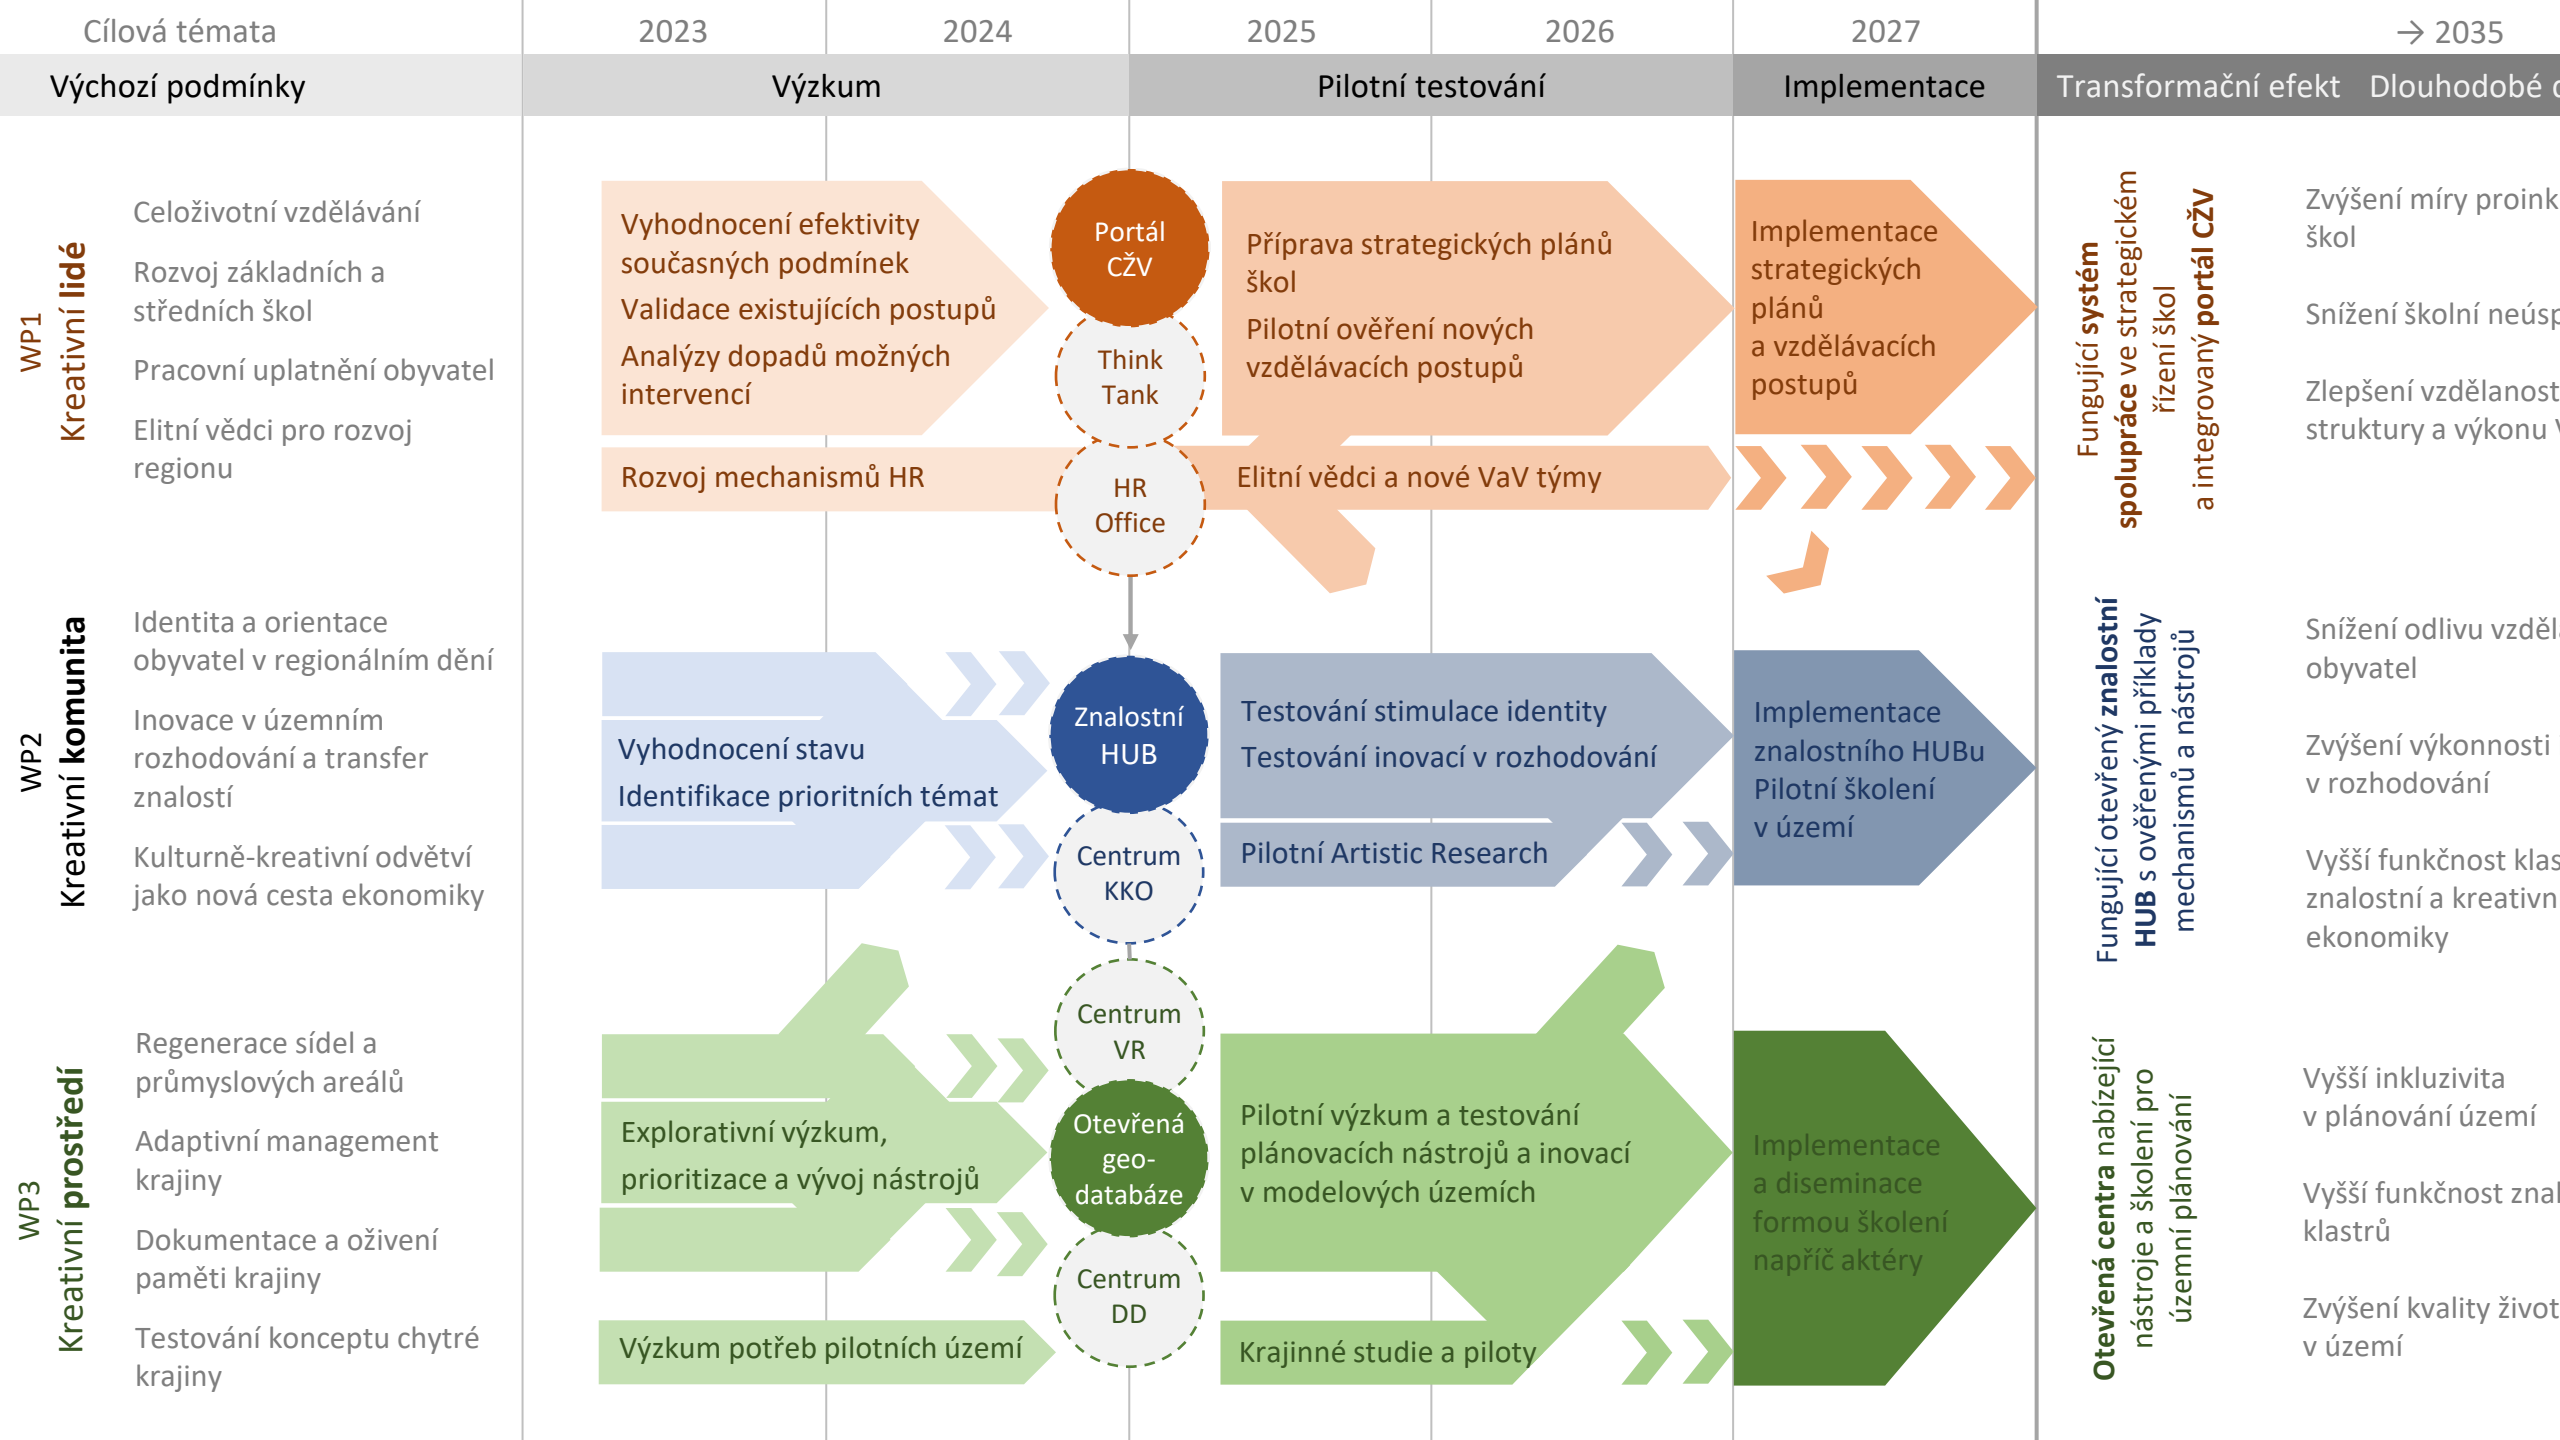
Cílová témata | 2023 | 2024 | 2025 | 2026 | 2027 | → 2035

Výchozí podmínky | Výzkum | Pilotní testování | Implementace | Transformační efekt | Dlouhodobé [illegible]

WP1 Kreativní lidé

Celoživotní vzdělávání

Rozvoj základních a středních škol

Pracovní uplatnění obyvatel

Elitní vědci pro rozvoj regionu

Vyhodnocení efektivity současných podmínek
Validace existujících postupů
Analýzy dopadů možných intervencí

Portál CŽV

Think Tank

HR Office

Rozvoj mechanismů HR

Příprava strategických plánů škol
Pilotní ověření nových vzdělávacích postupů

Elitní vědci a nové VaV týmy

Implementace strategických plánů a vzdělávacích postupů

Fungující systém spolupráce ve strategickém řízení škol a integrovaný portál CŽV

Zvýšení míry proink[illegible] škol

Snížení školní neúsp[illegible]

Zlepšení vzdělanost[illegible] struktury a výkonu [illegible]

WP2 Kreativní komunita

Identita a orientace obyvatel v regionálním dění

Inovace v územním rozhodování a transfer znalostí

Kulturně-kreativní odvětví jako nová cesta ekonomiky

Vyhodnocení stavu
Identifikace prioritních témat

Znalostní HUB

Centrum KKO

Testování stimulace identity
Testování inovací v rozhodování

Pilotní Artistic Research

Implementace znalostního HUBu
Pilotní školení v území

Fungující otevřený znalostní HUB s ověřenými příklady mechanismů a nástrojů

Snížení odlivu vzděl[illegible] obyvatel

Zvýšení výkonnosti v rozhodování

Vyšší funkčnost klas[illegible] znalostní a kreativn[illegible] ekonomiky

WP3 Kreativní prostředí

Regenerace sídel a průmyslových areálů

Adaptivní management krajiny

Dokumentace a oživení paměti krajiny

Testování konceptu chytré krajiny

Explorativní výzkum, prioritizace a vývoj nástrojů

Výzkum potřeb pilotních území

Centrum VR

Otevřená geo-databáze

Centrum DD

Pilotní výzkum a testování plánovacích nástrojů a inovací v modelových územích

Krajinné studie a piloty

Implementace a diseminace formou školení napříč aktéry

Otevřená centra nabízející nástroje a školení pro územní plánování

Vyšší inkluzivita v plánování území

Vyšší funkčnost znal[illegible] klastrů

Zvýšení kvality život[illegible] v území